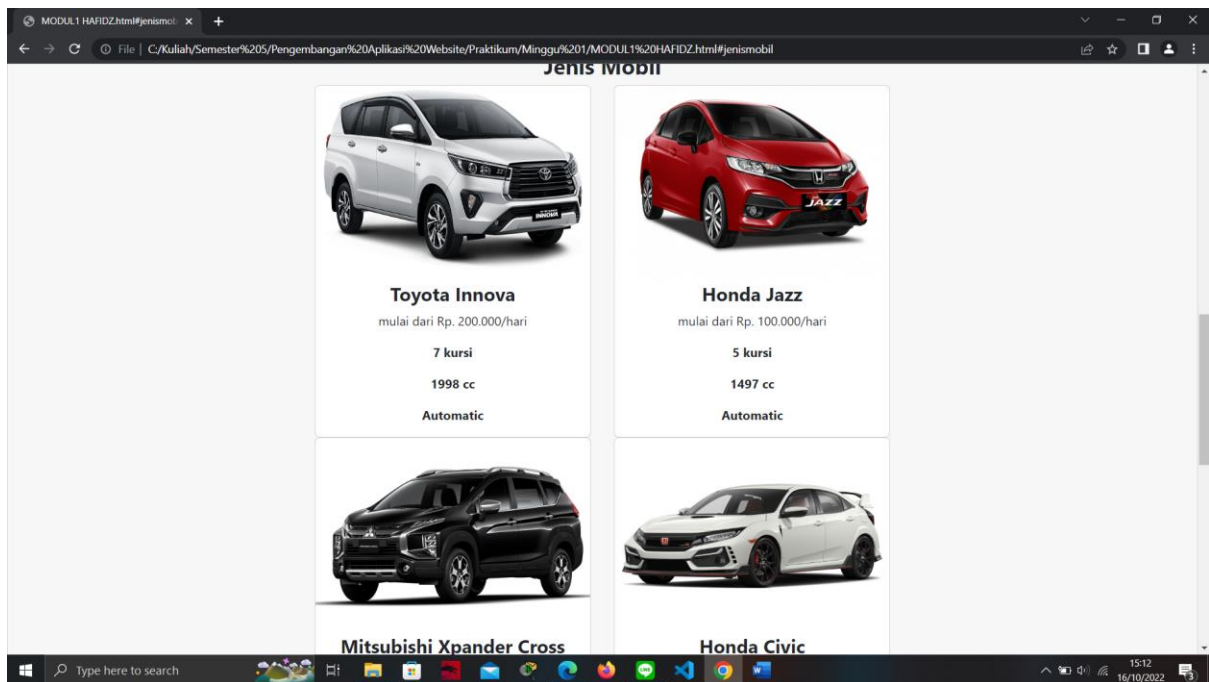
MODUL1 HAFIDZ.html#jenismob ×

File | C:/Kuliah/Semester%205/Pengembangan%20Aplikasi%20Website/Praktikum/Minggu%201/MODUL1%20HAFIDZ.html#jenismobil

Jenis Mobil

INNOVA

Toyota Innova

mulai dari Rp. 200.000/hari

7 kursi

1998 cc

Automatic

JAZZ

Honda Jazz

mulai dari Rp. 100.000/hari

5 kursi

1497 cc

Automatic

Mitsubishi Xpander Cross

Honda Civic

Type here to search

15:12
16/10/2022